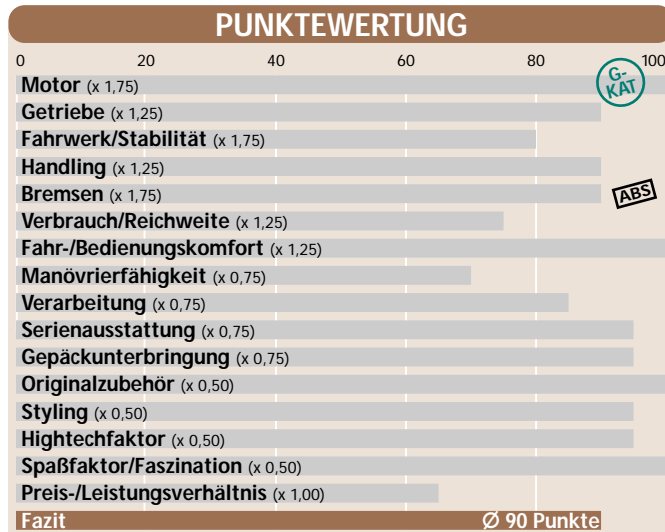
PUNKTEWERTUNG

| 0 | 20 | 40 | 60 | 80 | 100 |
|---|---|---|---|---|---|

Motor (x 1,75)
G-KAT
Getriebe (x 1,25)
Fahrwerk/Stabilität (x 1,75)
Handling (x 1,25)
Bremsen (x 1,75)
ABS
Verbrauch/Reichweite (x 1,25)
Fahr-/Bedienungskomfort (x 1,25)
Manövrierfähigkeit (x 0,75)
Verarbeitung (x 0,75)
Serienausstattung (x 0,75)
Gepäckunterbringung (x 0,75)
Originalzubehör (x 0,50)
Styling (x 0,50)
Hightechfaktor (x 0,50)
Spaßfaktor/Faszination (x 0,50)
Preis-/Leistungsverhältnis (x 1,00)
Fazit
Ø 90 Punkte